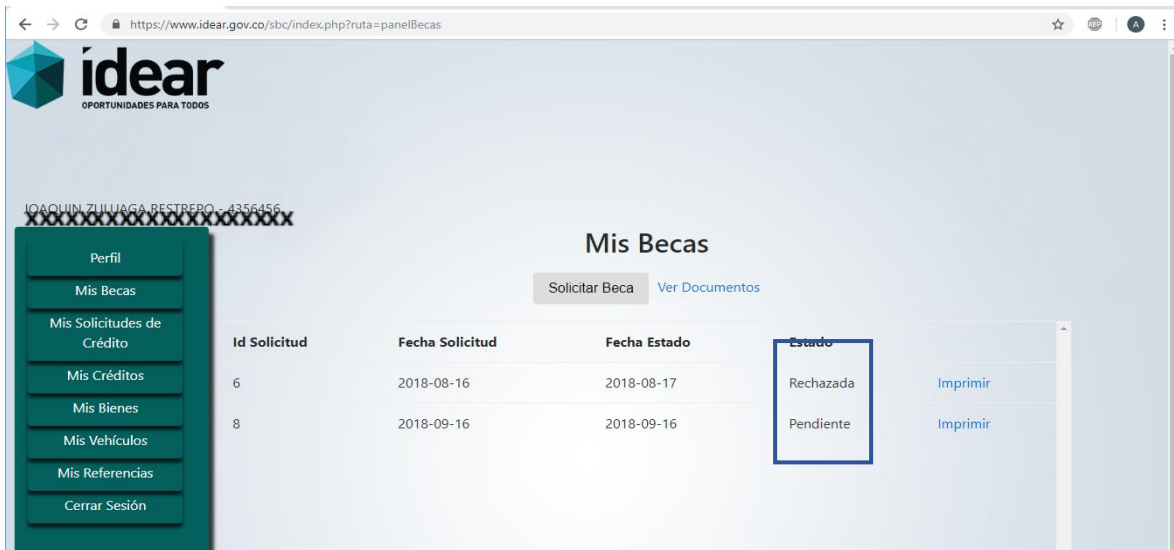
https://www.idear.gov.co/sbc/index.php?ruta=panelBecas

idear
OPORTUNIDADES PARA TODOS

JOAQUIN ZULUAGA RESTREPO - 4356456

Perfil
Mis Becas
Mis Solicitudes de Crédito
Mis Créditos
Mis Bienes
Mis Vehículos
Mis Referencias
Cerrar Sesión

Mis Becas

Solicitar Beca   Ver Documentos

| Id Solicitud | Fecha Solicitud | Fecha Estado | Estado | |
|---|---|---|---|---|
| 6 | 2018-08-16 | 2018-08-17 | Rechazada | Imprimir |
| 8 | 2018-09-16 | 2018-09-16 | Pendiente | Imprimir |